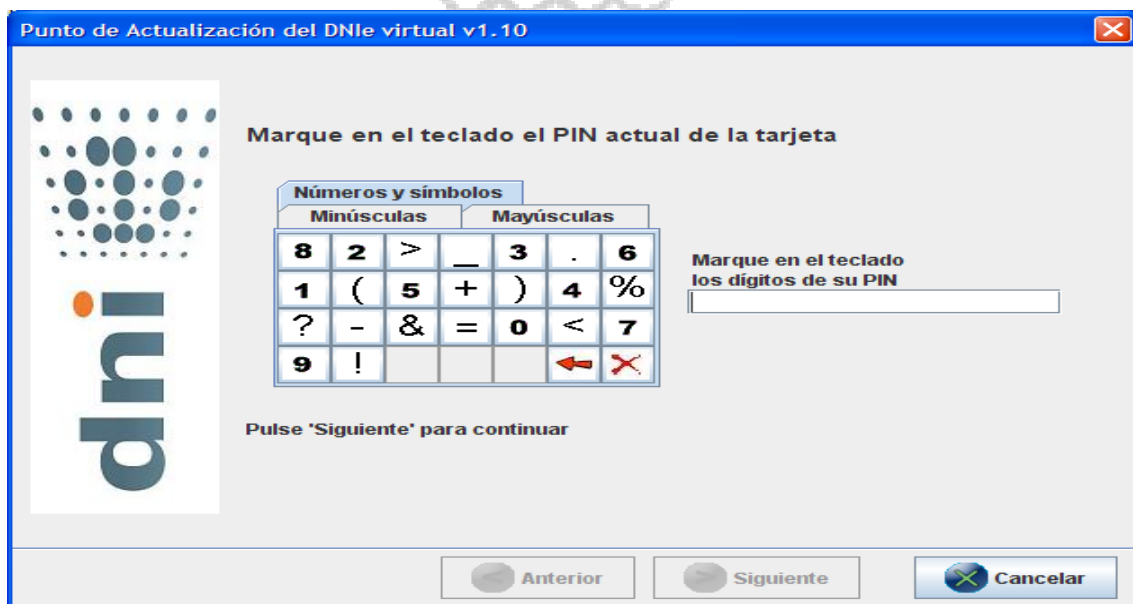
Punto de Actualización del DNIe virtual v1.10

dni

Marque en el teclado el PIN actual de la tarjeta

Números y símbolos
Minúsculas
Mayúsculas

| 8 | 2 | > | _ | 3 | . | 6 |
|---|---|---|---|---|---|---|
| 1 | ( | 5 | + | ) | 4 | % |
| ? | - | & | = | 0 | < | 7 |
| 9 | ! | | | | | |

Marque en el teclado los dígitos de su PIN

Pulse 'Siguiente' para continuar

Anterior
Siguiente
Cancelar